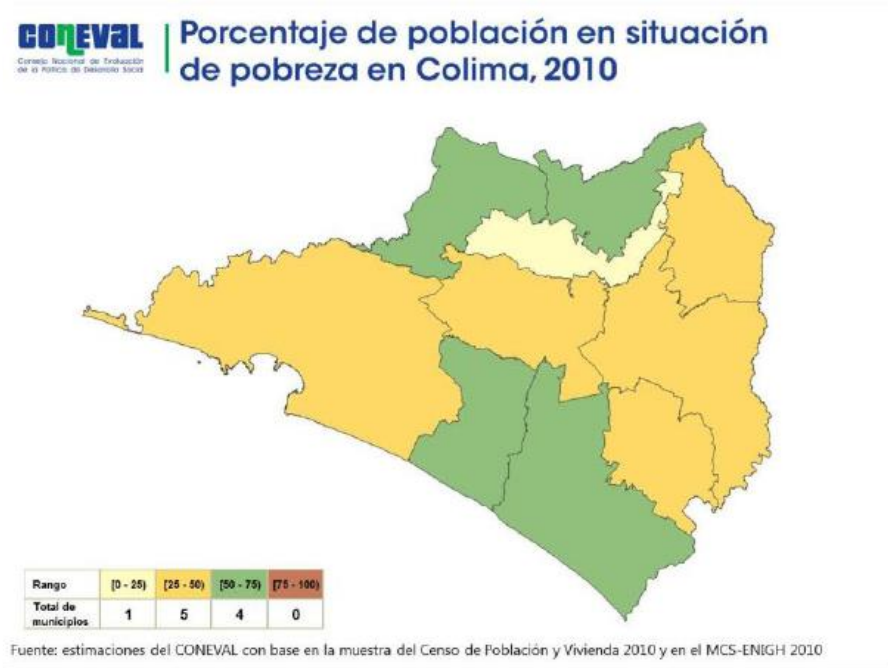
CONEVAL
Consejo Nacional de Evaluación de la Política de Desarrollo Social

Porcentaje de población en situación de pobreza en Colima, 2010

| Rango | [0 - 25) | [25 - 50) | [50 - 75) | [75 - 100) |
|---|---|---|---|---|
| Total de municipios | 1 | 5 | 4 | 0 |

Fuente: estimaciones del CONEVAL con base en la muestra del Censo de Población y Vivienda 2010 y en el MCS-ENIGH 2010